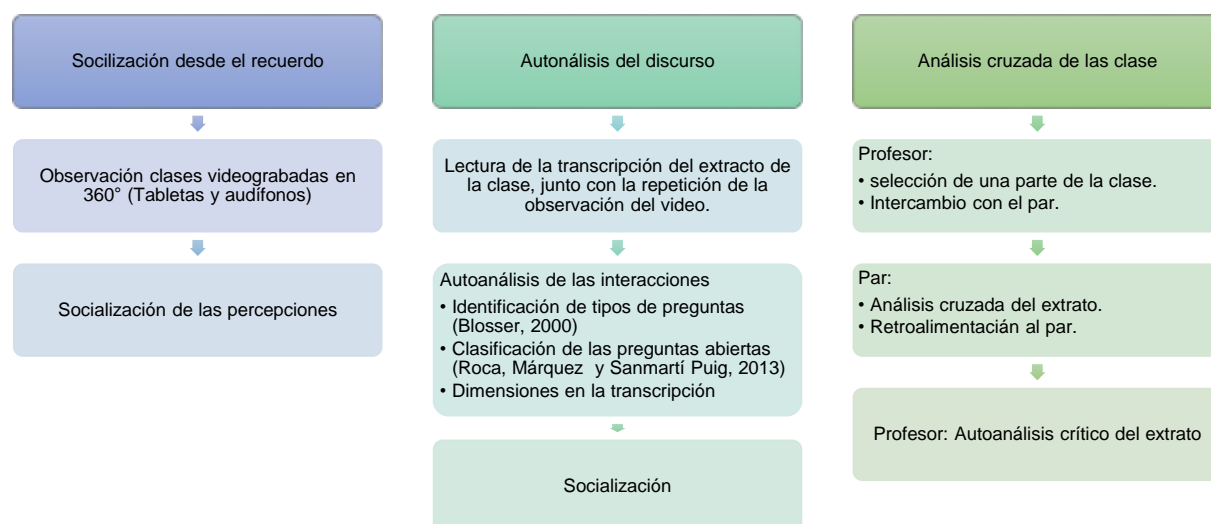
Socilización desde el recuerdo

Observación clases videograbadas en 360° (Tabletas y audífonos)

Socialización de las percepciones

Autonálisis del discurso

Lectura de la transcripción del extracto de la clase, junto con la repetición de la observación del video.

Autoanálisis de las interacciones
• Identificación de tipos de preguntas (Blosser, 2000)
• Clasificación de las preguntas abiertas (Roca, Márquez y Sanmartí Puig, 2013)
• Dimensiones en la transcripción

Socialización

Análisis cruzada de las clase

Profesor:
• selección de una parte de la clase.
• Intercambio con el par.

Par:
• Análisis cruzada del extrato.
• Retroalimentacián al par.

Profesor: Autoanálisis crítico del extrato